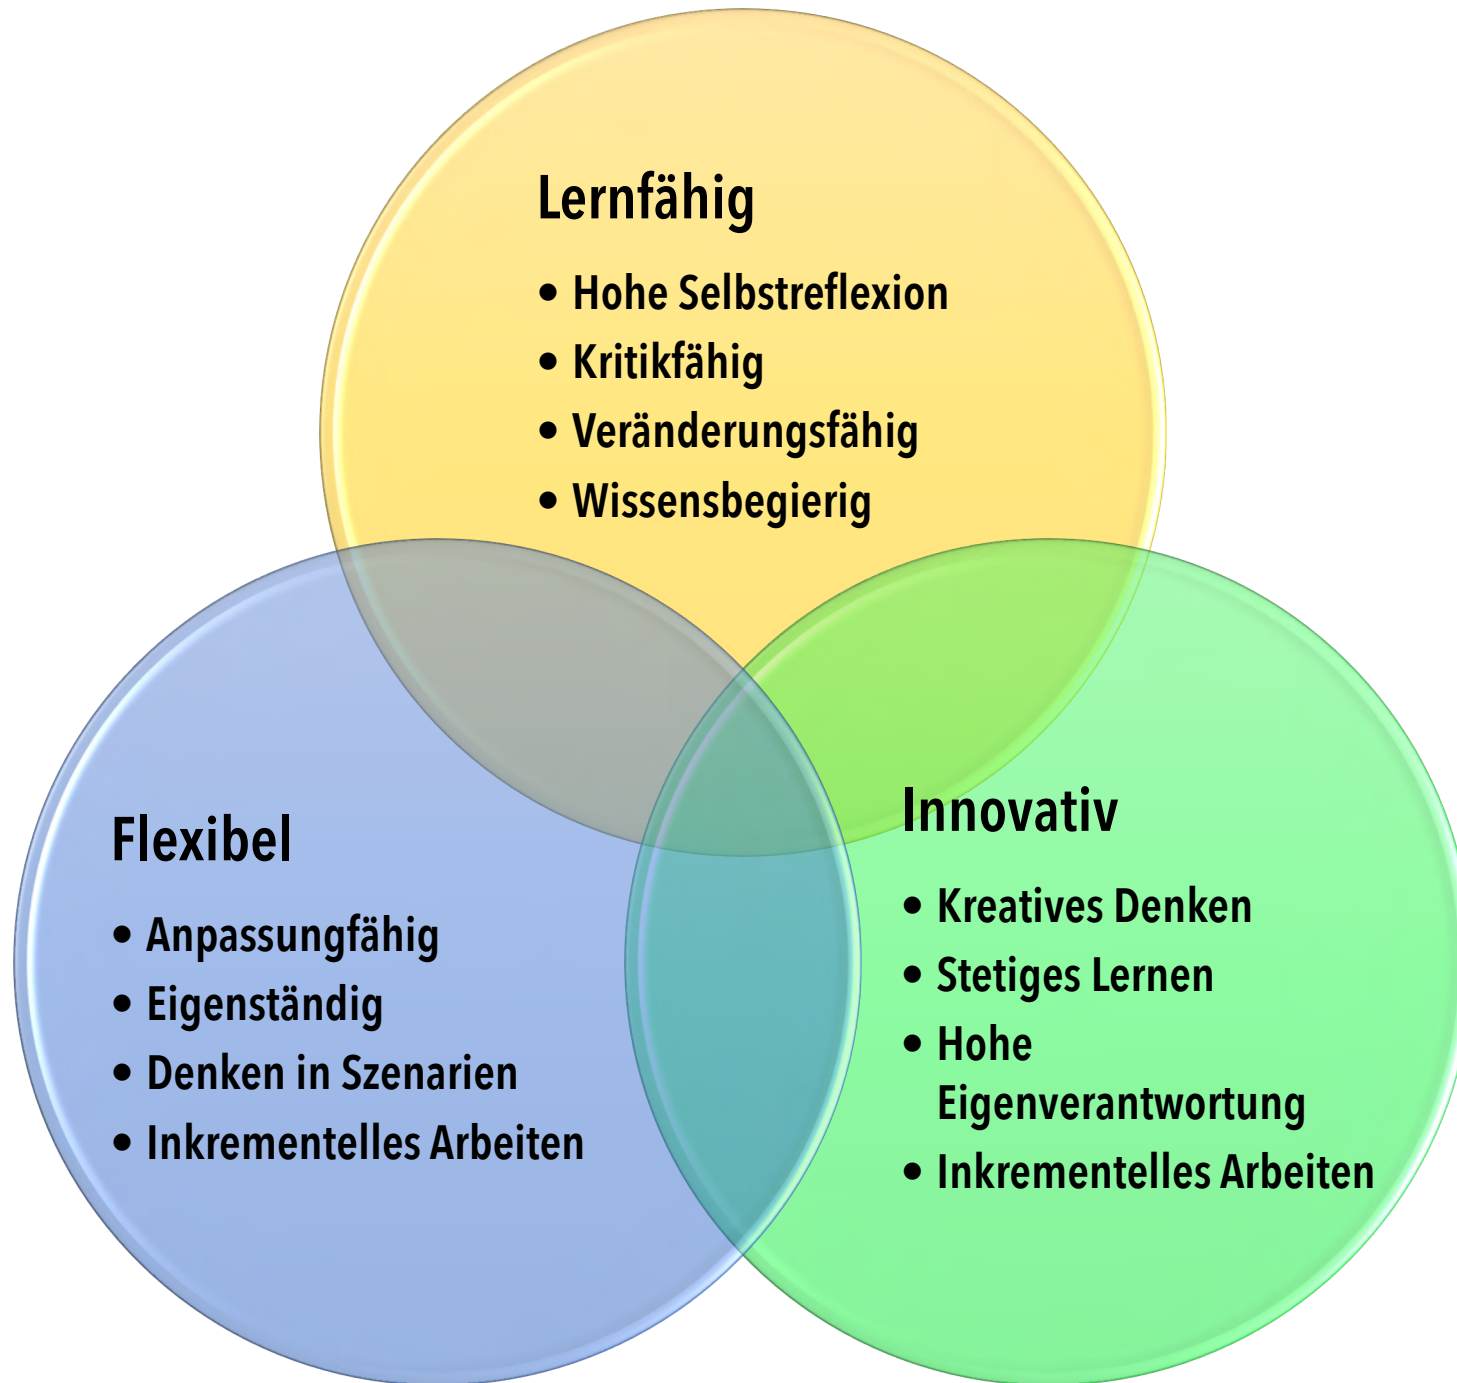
Lernfähig

- Hohe Selbstreflexion
- Kritikfähig
- Veränderungsfähig
- Wissensbegierig

Flexibel

- Anpassungfähig
- Eigenständig
- Denken in Szenarien
- Inkrementelles Arbeiten

Innovativ

- Kreatives Denken
- Stetiges Lernen
- Hohe Eigenverantwortung
- Inkrementelles Arbeiten